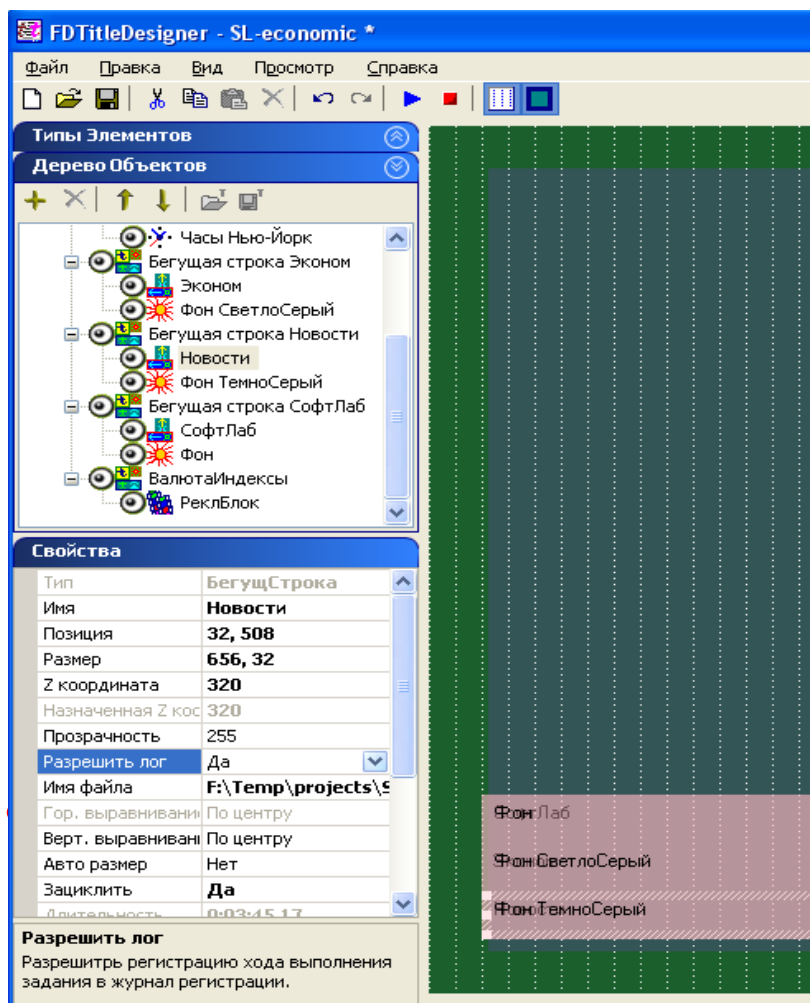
FDTitleDesigner - SL-economic *

Файл Правка Вид Просмотр Справка

Типы Элементов

Дерево Объектов

Часы Нью-Йорк
Бегущая строка Эконом
Эконом
Фон СветлоСерый
Бегущая строка Новости
Новости
Фон ТемноСерый
Бегущая строка СофтЛаб
СофтЛаб
Фон
ВалютаИндексы
РеклБлок

Свойства

| | |
|---|---|
| Тип | БегущСтрока |
| Имя | Новости |
| Позиция | 32, 508 |
| Размер | 656, 32 |
| Z координата | 320 |
| Назначенная Z коо | 320 |
| Прозрачность | 255 |
| Разрешить лог | Да |
| Имя файла | F:\Temp\projects\S |
| Гор. выравнивани | По центру |
| Верт. выравнивани | По центру |
| Авто размер | Нет |
| Зациклить | Да |
| Длительность | 0:03:45.17 |

Разрешить лог
Разрешитрь регистрацию хода выполнения задания в журнал регистрации.

ФонЛаб
ФонСветлоСерый
ФонТемноСерый